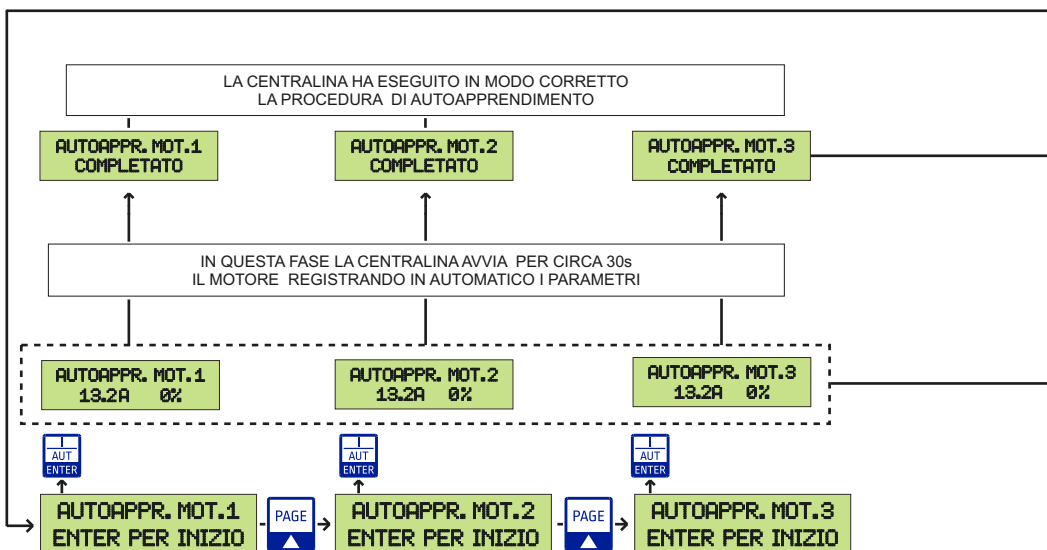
LA CENTRALINA HA ESEGUITO IN MODO CORRETTO
LA PROCEDURA DI AUTOAPPRENDIMENTO

AUTOAPPR. MOT.1
COMPLETATO

AUTOAPPR. MOT.2
COMPLETATO

AUTOAPPR. MOT.3
COMPLETATO

IN QUESTA FASE LA CENTRALINA AVVIA PER CIRCA 30s
IL MOTORE REGISTRANDO IN AUTOMATICO I PARAMETRI

AUTOAPPR. MOT.1
13.2A 0%

AUTOAPPR. MOT.2
13.2A 0%

AUTOAPPR. MOT.3
13.2A 0%

AUT
ENTER

AUT
ENTER

AUT
ENTER

AUTOAPPR. MOT.1
ENTER PER INIZIO

PAGE

AUTOAPPR. MOT.2
ENTER PER INIZIO

PAGE

AUTOAPPR. MOT.3
ENTER PER INIZIO